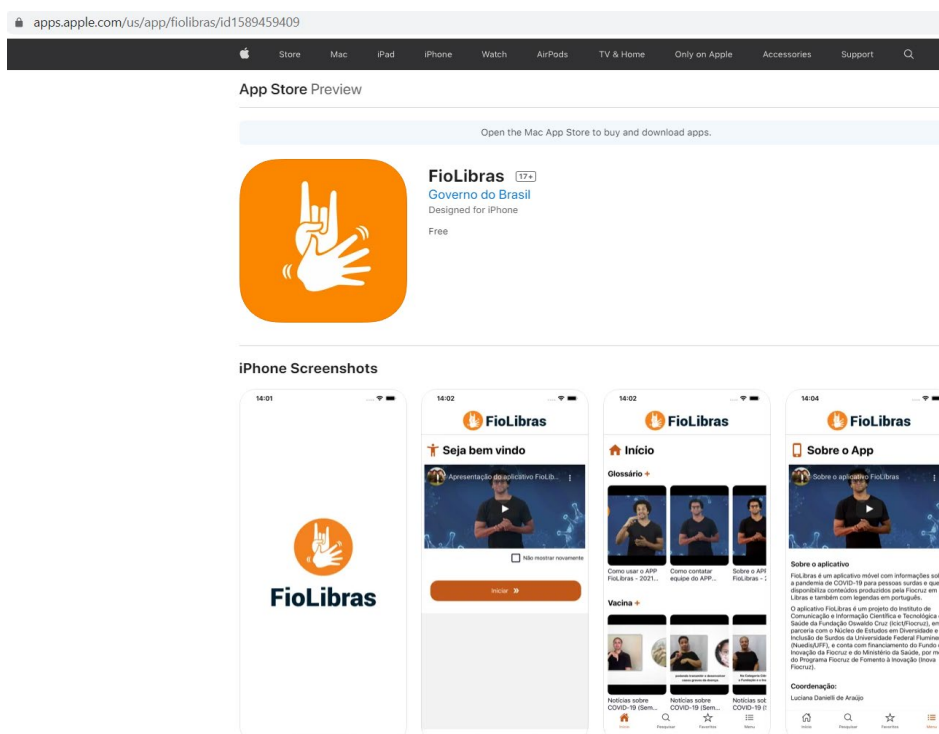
apps.apple.com/us/app/fiolibras/id1589459409

Store Mac iPad iPhone Watch AirPods TV & Home Only on Apple Accessories Support

App Store Preview

Open the Mac App Store to buy and download apps.

FioLibras 17+
Governo do Brasil
Designed for iPhone

Free

iPhone Screenshots

14:01

FioLibras

14:02

FioLibras

Seja bem vindo

Apresentação do aplicativo FioLib...

Não mostrar novamente

Iniciar »

14:02

FioLibras

Início

Glossário +

Como usar o APP FioLibras - 2021...

Como contatar equipe do APP...

Sobre o APP FioLibras - 2...

Vacina +

Notícias sobre COVID-19 (Sem...

Notícias sobre COVID-19 (Sem...

Notícias sobre COVID-19 (S...

Início Pesquisar Favoritos Menu

14:04

FioLibras

Sobre o App

Sobre o aplicativo FioLibras

Sobre o aplicativo

FioLibras é um aplicativo móvel com informações so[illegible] a pandemia de COVID-19 para pessoas surdas e que disponibiliza conteúdos produzidos pela Fiocruz em Libras e também com legendas em português.

O aplicativo FioLibras é um projeto do Instituto de Comunicação e Informação Científica e Tecnológica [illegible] Saúde da Fundação Oswaldo Cruz (Icict/Fiocruz), em parceria com o Núcleo de Estudos em Diversidade e Inclusão de Surdos da Universidade Federal Flumine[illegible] (Nuedis/UFF), e conta com financiamento do Fundo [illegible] Inovação da Fiocruz e do Ministério da Saúde, por m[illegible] do Programa Fiocruz de Fomento à Inovação (Inova Fiocruz).

Coordenação:

Luciana Danielli de Araújo

Início Pesquisar Favoritos Menu